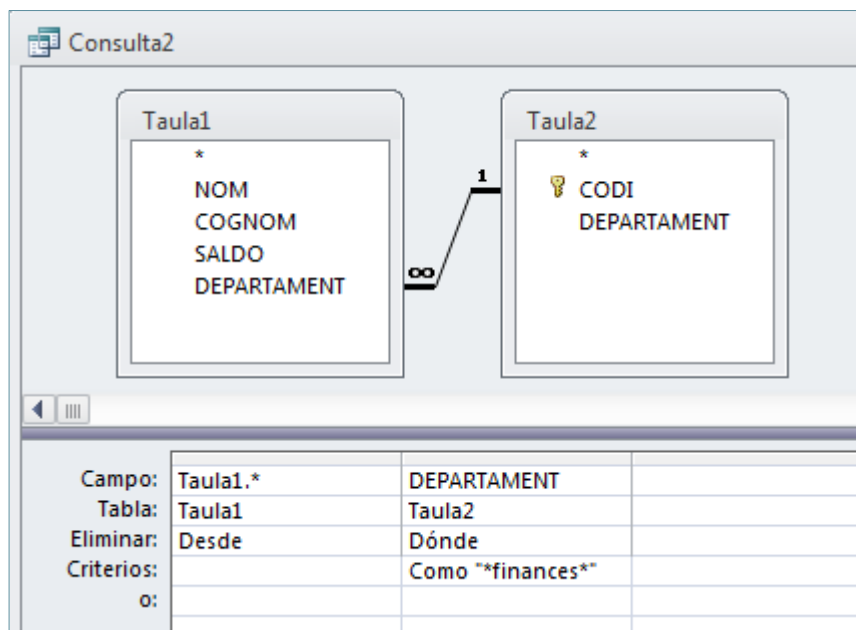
Consulta2

Taula1
*
NOM
COGNOM
SALDO
DEPARTAMENT

1
∞

Taula2
*
CODI
DEPARTAMENT

| | | | |
|---|---|---|---|
| Campo: | Taula1.* | DEPARTAMENT | |
| Tabla: | Taula1 | Taula2 | |
| Eliminar: | Desde | Dónde | |
| Criterios: | | Como "*finances*" | |
| o: | | | |